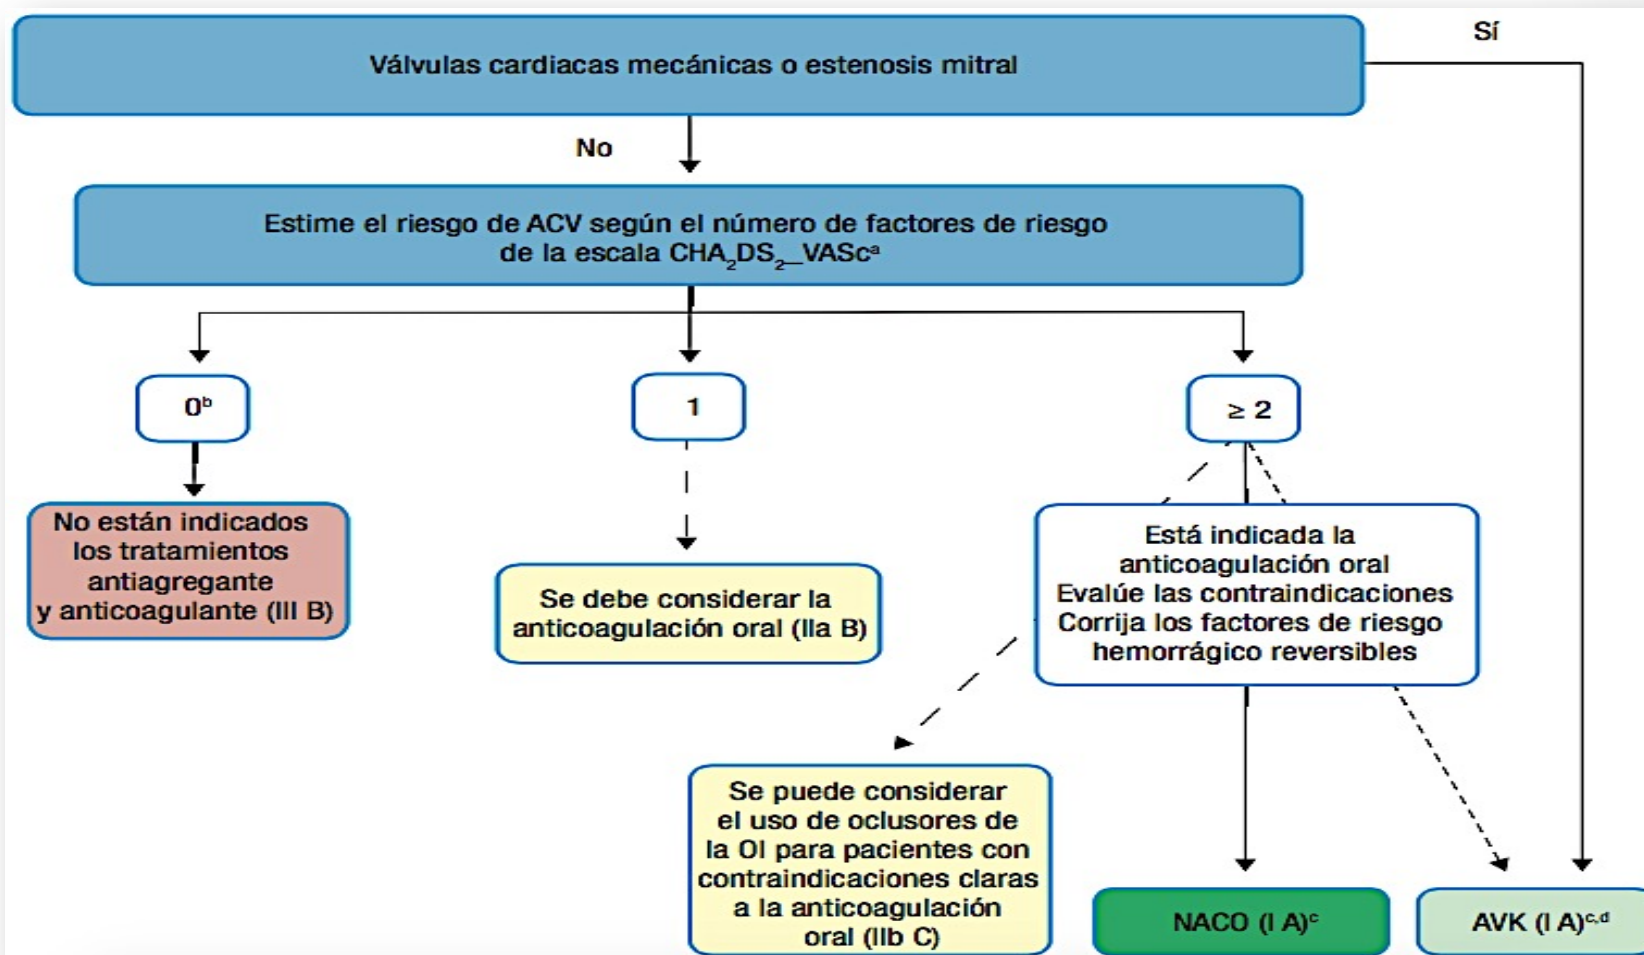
Válvulas cardiacas mecánicas o estenosis mitral

Sí

No

Estime el riesgo de ACV según el número de factores de riesgo de la escala $CHA_2DS_2$_VASc$^a$

$0^b$

1

≥ 2

No están indicados los tratamientos antiagregante y anticoagulante (III B)

Se debe considerar la anticoagulación oral (IIa B)

Está indicada la anticoagulación oral
Evalúe las contraindicaciones
Corrija los factores de riesgo hemorrágico reversibles

Se puede considerar el uso de oclusores de la OI para pacientes con contraindicaciones claras a la anticoagulación oral (IIb C)

NACO (I A)$^c$

AVK (I A)$^{c,d}$